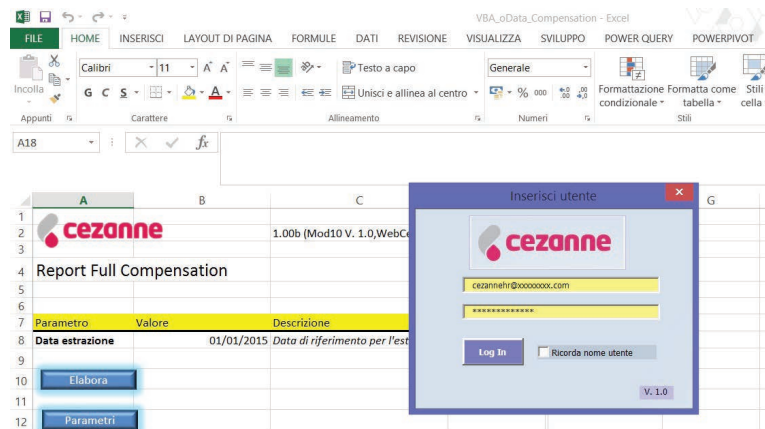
VBA_oData_Compensation - Excel

FILE HOME INSERISCI LAYOUT DI PAGINA FORMULE DATI REVISIONE VISUALIZZA SVILUPPO POWER QUERY POWERPIVOT

Incolla Calibri 11 A A Testo a capo Generale
G C S Unisci e allinea al centro % 000 Formattazione condizionale Formatta come tabella Stili cella
Appunti Carattere Allineamento Numeri Stili

A18 $f_x$

| | A | B | C | G |
|---|---|---|---|---|
| 1 | | | | |
| 2 | cezanne | | 1.00b (Mod10 V. 1.0,WebCe | |
| 3 | | | | |
| 4 | Report Full Compensation | | | |
| 5 | | | | |
| 6 | | | | |
| 7 | Parametro | Valore | Descrizione | |
| 8 | Data estrazione | 01/01/2015 | Data di riferimento per l'est | |
| 9 | | | | |
| 10 | Elabora | | | |
| 11 | | | | |
| 12 | Parametri | | | |

Inserisci utente

cezanne

cezannehr@xxxxxxxx.com

*************

Log In

Ricorda nome utente

V. 1.0